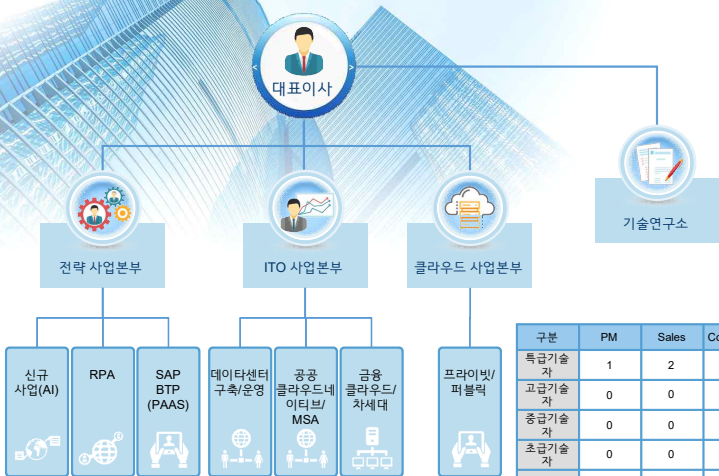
대표이사

기술연구소

전략 사업본부

ITO 사업본부

클라우드 사업본부

신규 사업(AI)

RPA

SAP BTP (PAAS)

데이타센터 구축/운영

공공 클라우드네이티브/MSA

금융 클라우드/차세대

프라이빗/퍼블릭

| 구분 | PM | Sales | Co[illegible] |
|---|---|---|---|
| 특급기술자 | 1 | 2 | |
| 고급기술자 | 0 | 0 | |
| 중급기술자 | 0 | 0 | |
| 초급기술자 | 0 | 0 | |